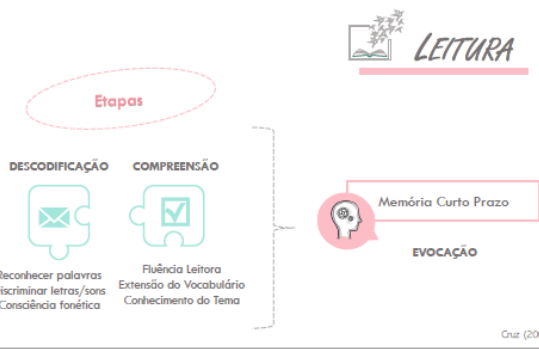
LEITURA

Etapas

DESCODIFICAÇÃO

COMPREENSÃO

Reconhecer palavras
iscriminar letras/sons
Consciência fonética

Fluência Leitora
Extensão do Vocabulário
Conhecimento do Tema

Memória Curto Prazo

EVOCAÇÃO

Cruz (20